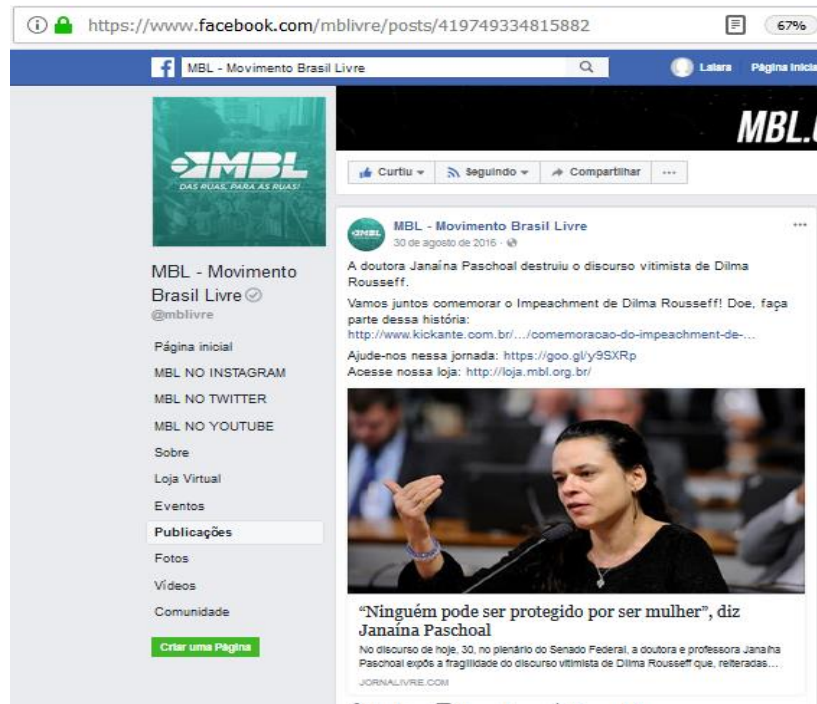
https://www.facebook.com/mblivre/posts/419749334815882

67%

MBL - Movimento Brasil Livre

Laiara Página Inicial

MBL
DAS RUAS, PARA AS RUAS!

MBL - Movimento Brasil Livre
@mblivre

Página inicial
MBL NO INSTAGRAM
MBL NO TWITTER
MBL NO YOUTUBE
Sobre
Loja Virtual
Eventos
Publicações
Fotos
Vídeos
Comunidade

Criar uma Página

MBL.

Curtiu
Seguindo
Compartilhar
...

MBL - Movimento Brasil Livre
30 de agosto de 2016 ·

A doutora Janaína Paschoal destruiu o discurso vitimista de Dilma Rousseff.

Vamos juntos comemorar o Impeachment de Dilma Rousseff! Doe, faça parte dessa história:
http://www.kickante.com.br/.../comemoracao-do-impeachment-de-...

Ajude-nos nessa jornada: https://goo.gl/y9SXRp
Acesse nossa loja: http://loja.mbl.org.br/

“Ninguém pode ser protegido por ser mulher”, diz Janaína Paschoal

No discurso de hoje, 30, no plenário do Senado Federal, a doutora e professora Janaína Paschoal expôs a fragilidade do discurso vitimista de Dilma Rousseff que, reiteradas...

JORNALIVRE.COM